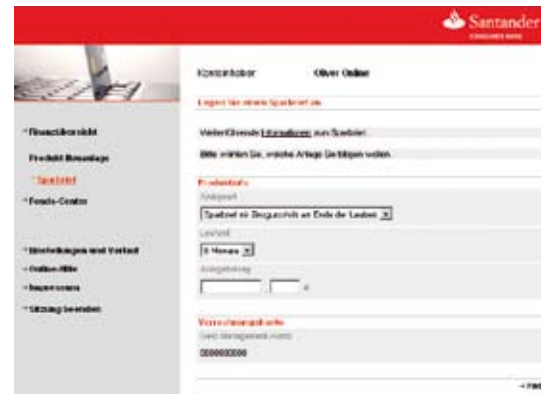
Santander
CONSUMER BANK

Kontoinhaber Oliver Online

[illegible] für einen Sparbrief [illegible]

• Finanzübersicht
Produkt Neuanlage
• Sparbrief
• Fonds-Centre

• Einstellungen und Verkauf
• Online-Hilfe
• Impressum
• Sitzung beenden

Weiterführende Informationen zum Sparbrief.

Bitte wählen Sie, welche Anlage Sie tätigen wollen.

Produktinfo
Anlageart
Sparbrief mit Zinsgutschrift am Ende der Laufzeit
Laufzeit
6 Monate
Anlagebetrag
, €

Verrechnungskonto
Geld-Management-Konto
0000000000

• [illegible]